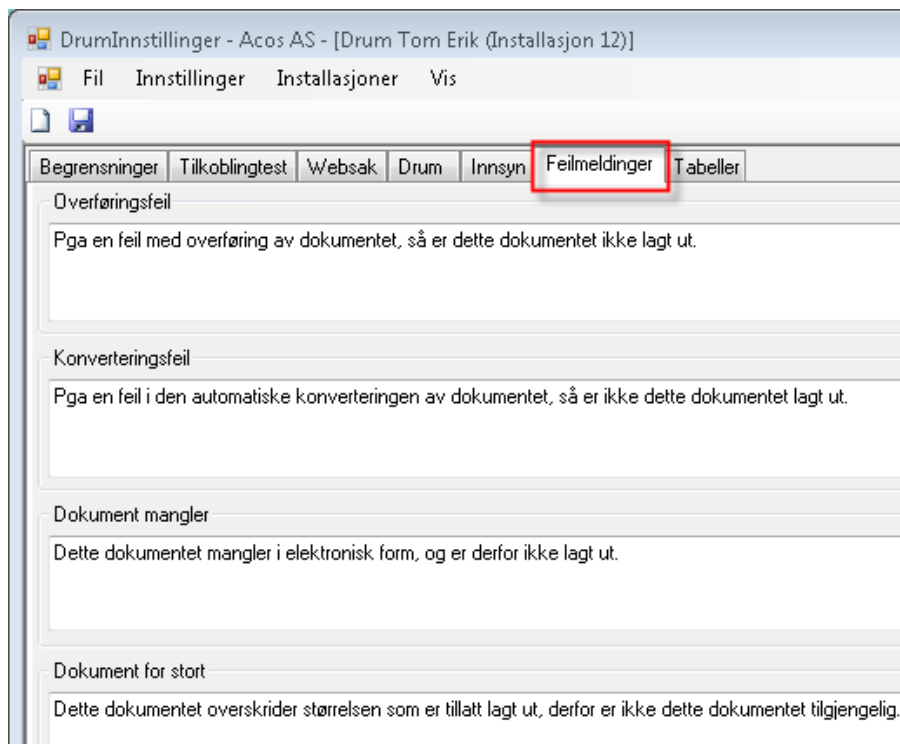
DrumInnstillinger - Acos AS - [Drum Tom Erik (Installasjon 12)]

Fil Innstillinger Installasjoner Vis

Begrensninger | Tilkoblingtest | Websak | Drum | Innsyn | Feilmeldinger | Tabeller

Overføringsfeil

Pga en feil med overføring av dokumentet, så er dette dokumentet ikke lagt ut.

Konverteringsfeil

Pga en feil i den automatiske konverteringen av dokumentet, så er ikke dette dokumentet lagt ut.

Dokument mangler

Dette dokumentet mangler i elektronisk form, og er derfor ikke lagt ut.

Dokument for stort

Dette dokumentet overskrider størrelsen som er tillatt lagt ut, derfor er ikke dette dokumentet tilgjengelig.